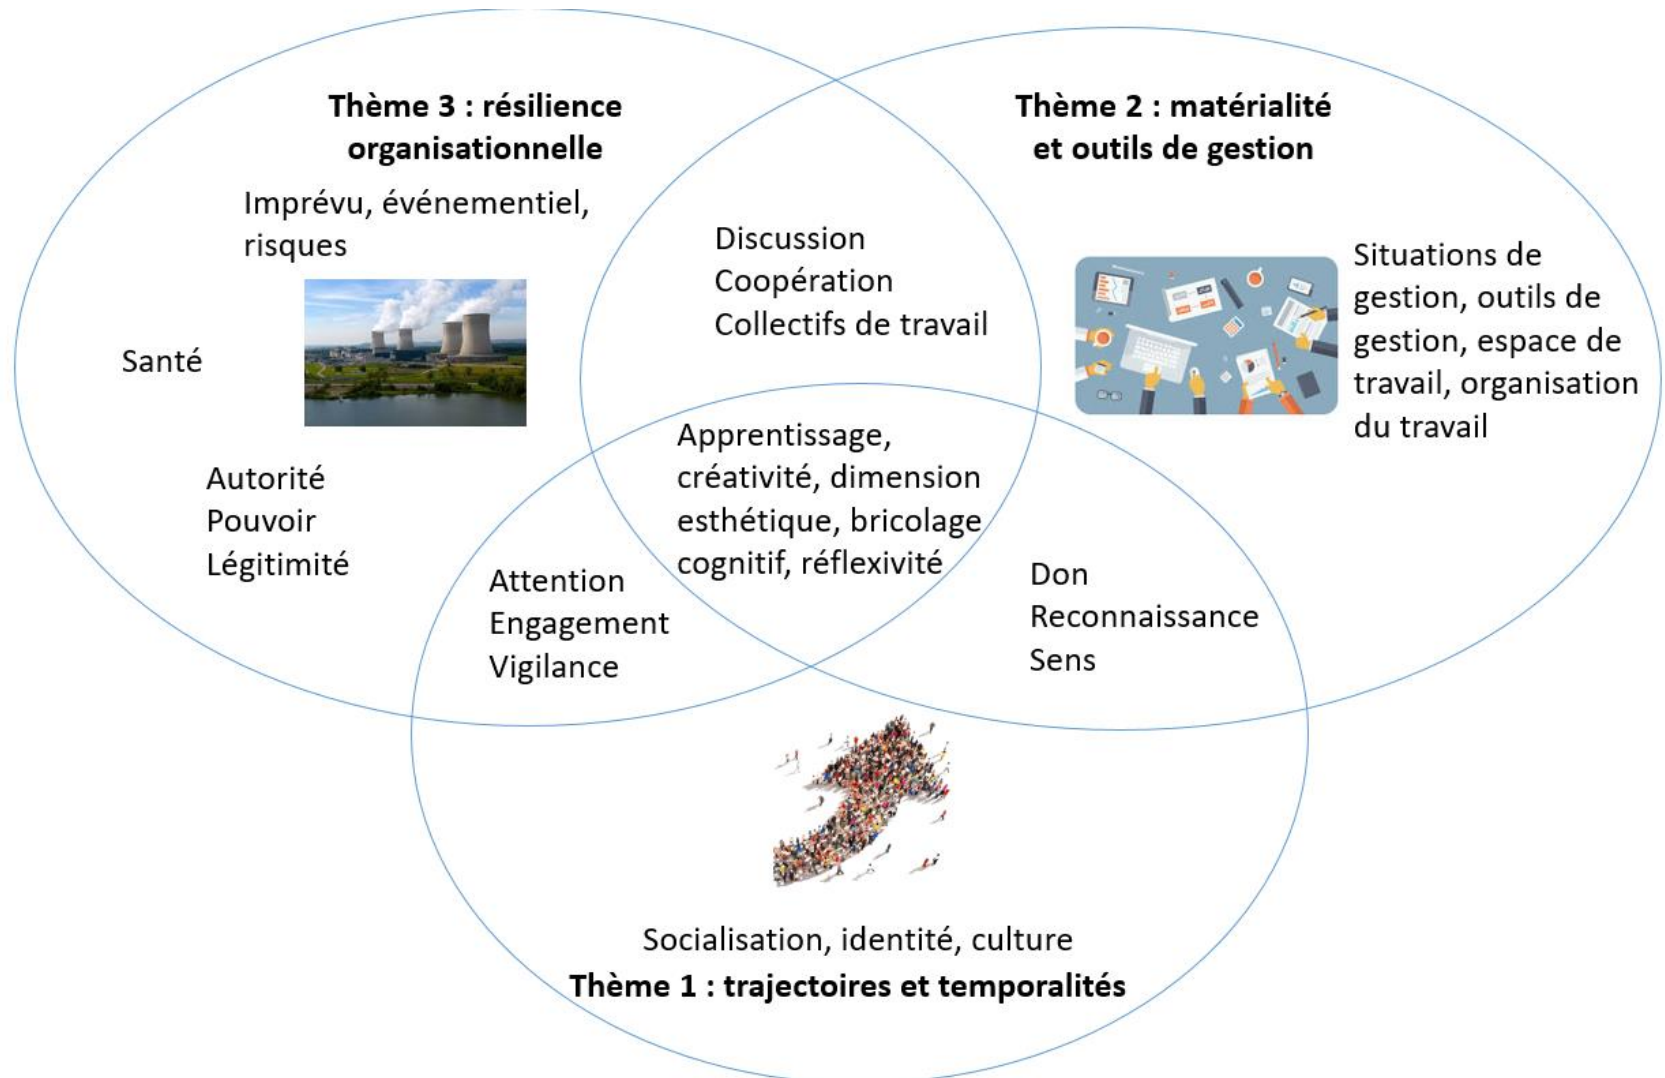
**Thème 3 : résilience organisationnelle**

Imprévu, événementiel, risques

Santé

Autorité
Pouvoir
Légitimité

**Thème 2 : matérialité et outils de gestion**

Discussion
Coopération
Collectifs de travail

Situations de gestion, outils de gestion, espace de travail, organisation du travail

Apprentissage, créativité, dimension esthétique, bricolage cognitif, réflexivité

Attention
Engagement
Vigilance

Don
Reconnaissance
Sens

Socialisation, identité, culture
**Thème 1 : trajectoires et temporalités**